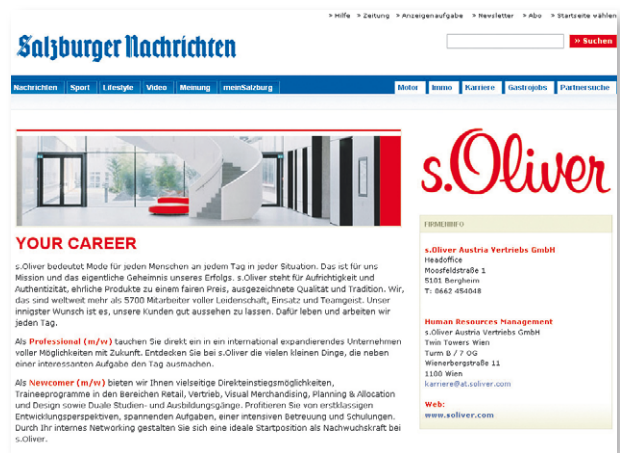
> Hilfe > Zeitung > Anzeigenaufgabe > Newsletter > Abo > Startseite wählen

Salzburger Nachrichten

» Suchen

Nachrichten | Sport | Lifestyle | Video | Meinung | meinSalzburg

Motor | Immo | Karriere | Gastrojobs | Partnersuche

s.Oliver

YOUR CAREER

s.Oliver bedeutet Mode für jeden Menschen an jedem Tag in jeder Situation. Das ist für uns Mission und das eigentliche Geheimnis unseres Erfolgs. s.Oliver steht für Aufrichtigkeit und Authentizität, ehrliche Produkte zu einem fairen Preis, ausgezeichnete Qualität und Tradition. Wir, das sind weltweit mehr als 5700 Mitarbeiter voller Leidenschaft, Einsatz und Teamgeist. Unser innigster Wunsch ist es, unsere Kunden gut aussehen zu lassen. Dafür leben und arbeiten wir jeden Tag.

Als Professional (m/w) tauchen Sie direkt ein in ein international expandierendes Unternehmen voller Möglichkeiten mit Zukunft. Entdecken Sie bei s.Oliver die vielen kleinen Dinge, die neben einer interessanten Aufgabe den Tag ausmachen.

Als Newcomer (m/w) bieten wir Ihnen vielseitige Direkteinstiegsmöglichkeiten, Traineeprogramme in den Bereichen Retail, Vertrieb, Visual Merchandising, Planning & Allocation und Design sowie Duale Studien- und Ausbildungsgänge. Profitieren Sie von erstklassigen Entwicklungsperspektiven, spannenden Aufgaben, einer intensiven Betreuung und Schulungen. Durch Ihr internes Networking gestalten Sie sich eine ideale Startposition als Nachwuchskraft bei s.Oliver.

FIRMENINFO

s.Oliver Austria Vertriebs GmbH
Headoffice
Moosfeldstraße 1
5101 Bergheim
T: 0662 454048

Human Resources Management
s.Oliver Austria Vertriebs GmbH
Twin Towers Wien
Turm B / 7 OG
Wienerbergstraße 11
1100 Wien
karriere@at.soliver.com

Web:
www.soliver.com